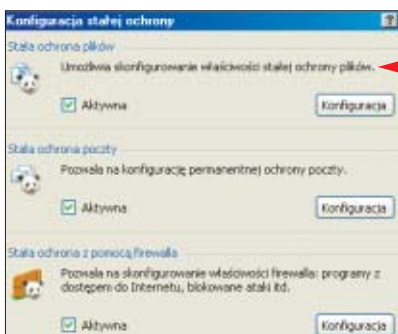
Konfiguracja stałej ochrony

?

Stała ochrona plików

Umożliwia skonfigurowanie właściwości stałej ochrony plików.

Aktywna

Konfiguracja

Stała ochrona poczty

Pozwala na konfigurację permanentnej ochrony poczty.

Aktywna

Konfiguracja

Stała ochrona z pomocą Firewalla

Pozwala na skonfigurowanie właściwości firewalla: programy z dostępem do Internetu, blokowane ataki itd.

Aktywna

Konfiguracja